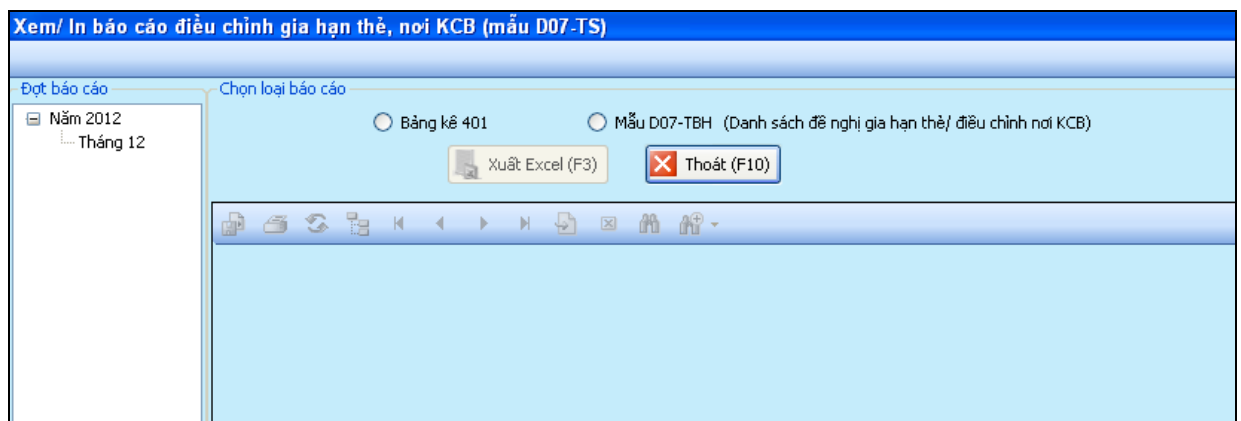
Xem/ In báo cáo điều chỉnh gia hạn thẻ, nơi KCB (mẫu D07-TS)

Đợt báo cáo

Năm 2012
Tháng 12

Chọn loại báo cáo

Bảng kê 401

Mẫu D07-TBH (Danh sách đề nghị gia hạn thẻ/ điều chỉnh nơi KCB)

Xuất Excel (F3)

Thoát (F10)